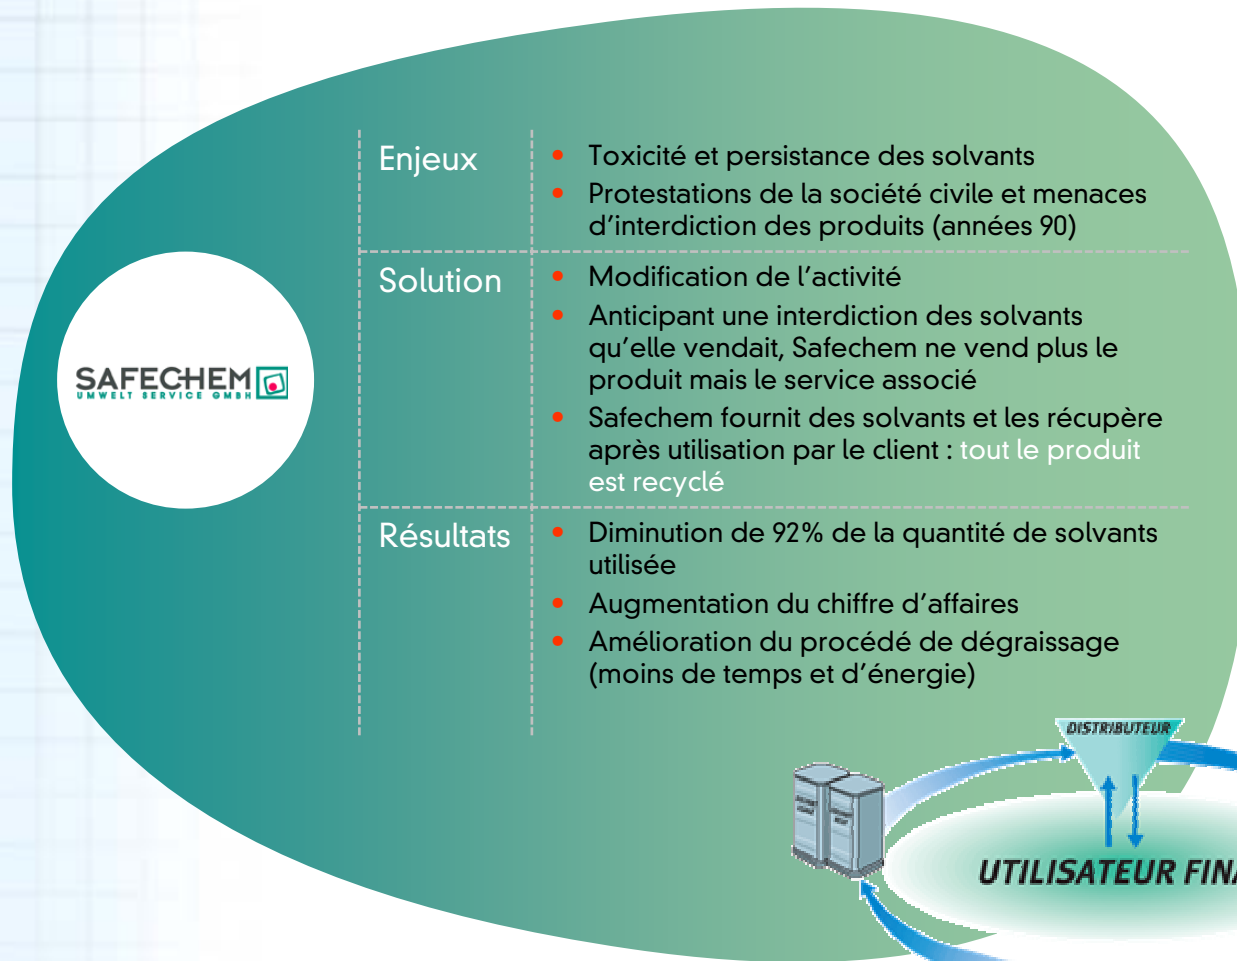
SAFECHEM
UMWELT SERVICE GMBH

| Enjeux | • Toxicité et persistance des solvants<br>• Protestations de la société civile et menaces d'interdiction des produits (années 90) |
|---|---|
| Solution | • Modification de l'activité<br>• Anticipant une interdiction des solvants qu'elle vendait, Safechem ne vend plus le produit mais le service associé<br>• Safechem fournit des solvants et les récupère après utilisation par le client : tout le produit est recyclé |
| Résultats | • Diminution de 92% de la quantité de solvants utilisée<br>• Augmentation du chiffre d'affaires<br>• Amélioration du procédé de dégraissage (moins de temps et d'énergie) |

DISTRIBUTEUR

UTILISATEUR FIN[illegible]